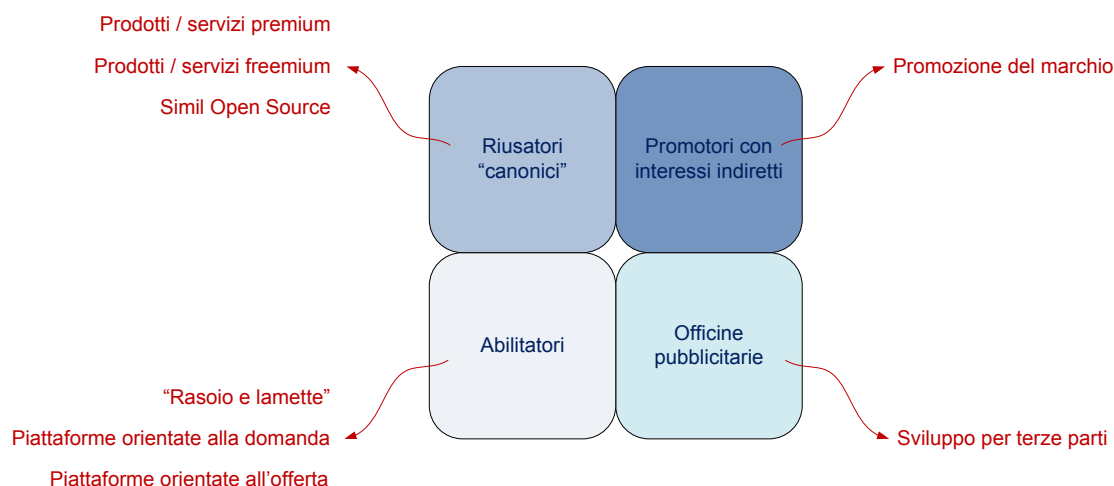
Prodotti / servizi premium

Prodotti / servizi freemium

Simil Open Source

Riusatori “canonici”

Promotori con interessi indiretti

Promozione del marchio

Abilitatori

Officine pubblicitarie

“Rasoio e lamette”

Piattaforme orientate alla domanda

Piattaforme orientate all’offerta

Sviluppo per terze parti